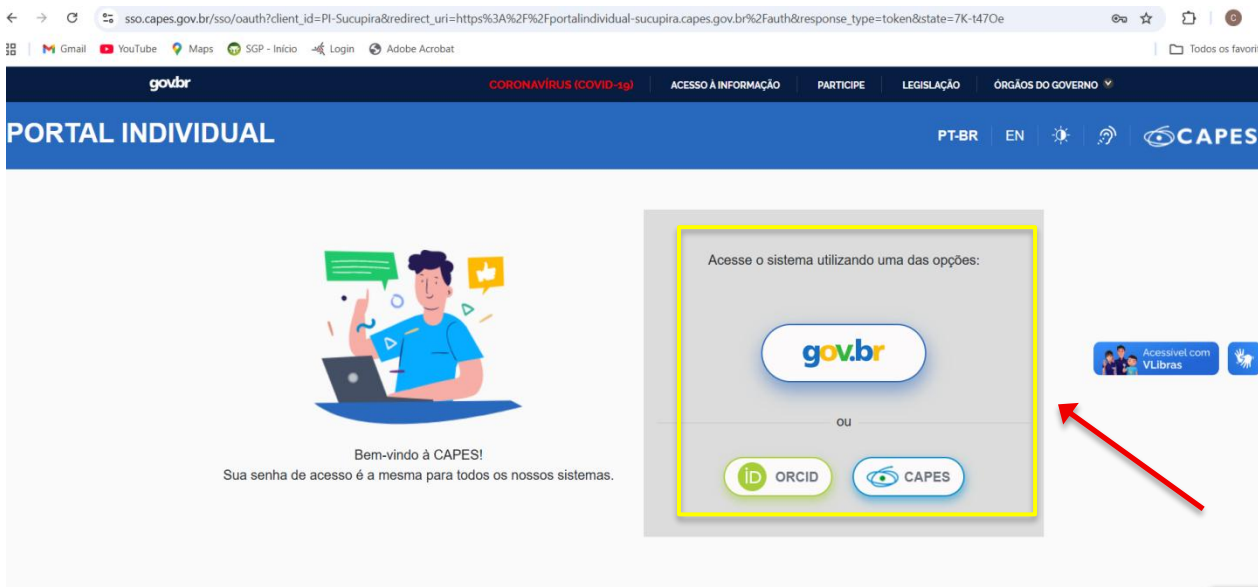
sso.capes.gov.br/sso/oauth?client_id=PI-Sucupira&redirect_uri=https%3A%2F%2Fportalindividual-sucupira.capes.gov.br%2Fauth&response_type=token&state=7K-t47Oe

Gmail YouTube Maps SGP - Início Login Adobe Acrobat Todos os favori

gov.br CORONAVÍRUS (COVID-19) ACESSO À INFORMAÇÃO PARTICIPE LEGISLAÇÃO ÓRGÃOS DO GOVERNO

PORTAL INDIVIDUAL PT-BR EN CAPES

Acesse o sistema utilizando uma das opções:

gov.br

ou

iD ORCID CAPES

Bem-vindo à CAPES!
Sua senha de acesso é a mesma para todos os nossos sistemas.

Acessível com VLibras